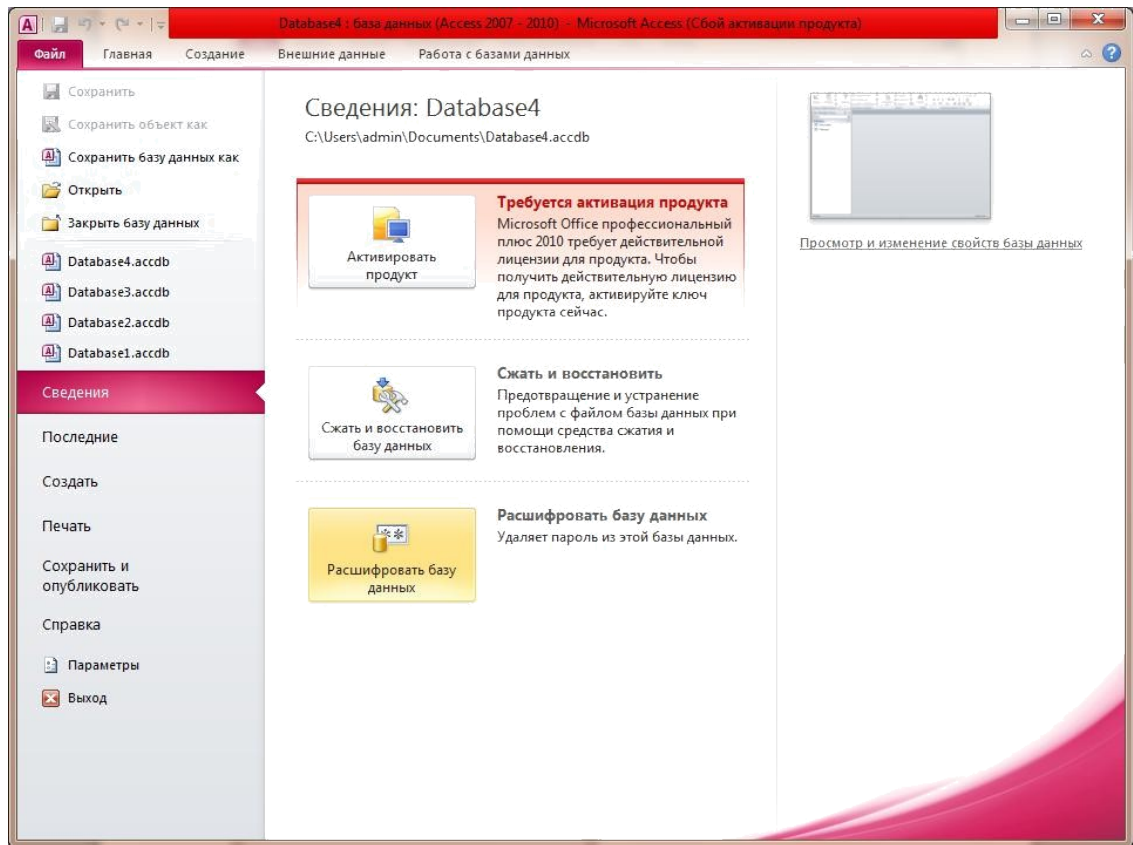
Database4 : база данных (Access 2007 - 2010) - Microsoft Access (Сбой активации продукта)

Файл
Главная
Создание
Внешние данные
Работа с базами данных

Сохранить
Сохранить объект как
Сохранить базу данных как
Открыть
Закрыть базу данных
Database4.accdb
Database3.accdb
Database2.accdb
Database1.accdb
Сведения
Последние
Создать
Печать
Сохранить и опубликовать
Справка
Параметры
Выход

Сведения: Database4
C:\Users\admin\Documents\Database4.accdb

Активировать продукт
Требуется активация продукта
Microsoft Office профессиональный плюс 2010 требует действительной лицензии для продукта. Чтобы получить действительную лицензию для продукта, активируйте ключ продукта сейчас.

Сжать и восстановить базу данных
Сжать и восстановить
Предотвращение и устранение проблем с файлом базы данных при помощи средства сжатия и восстановления.

Расшифровать базу данных
Расшифровать базу данных
Удаляет пароль из этой базы данных.

Просмотр и изменение свойств базы данных